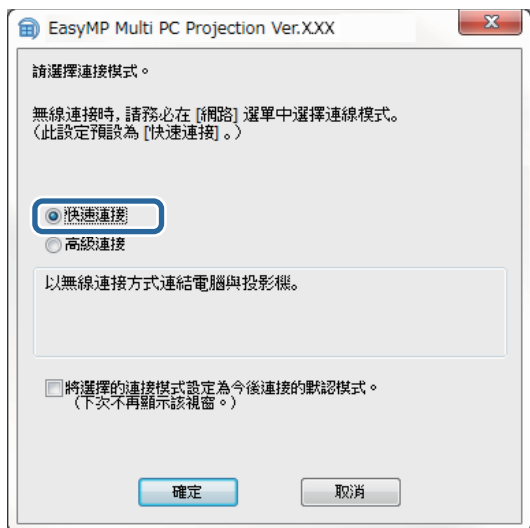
EasyMP Multi PC Projection Ver.XXX

請選擇連接模式。

無線連接時，請務必在 [網路] 選單中選擇連線模式。
(此設定預設為 [快速連接]。)

快速連接
高級連接

以無線連接方式連結電腦與投影機。

將選擇的連接模式設定為今後連接的默認模式。
(下次不再顯示該視窗。)

確定
取消